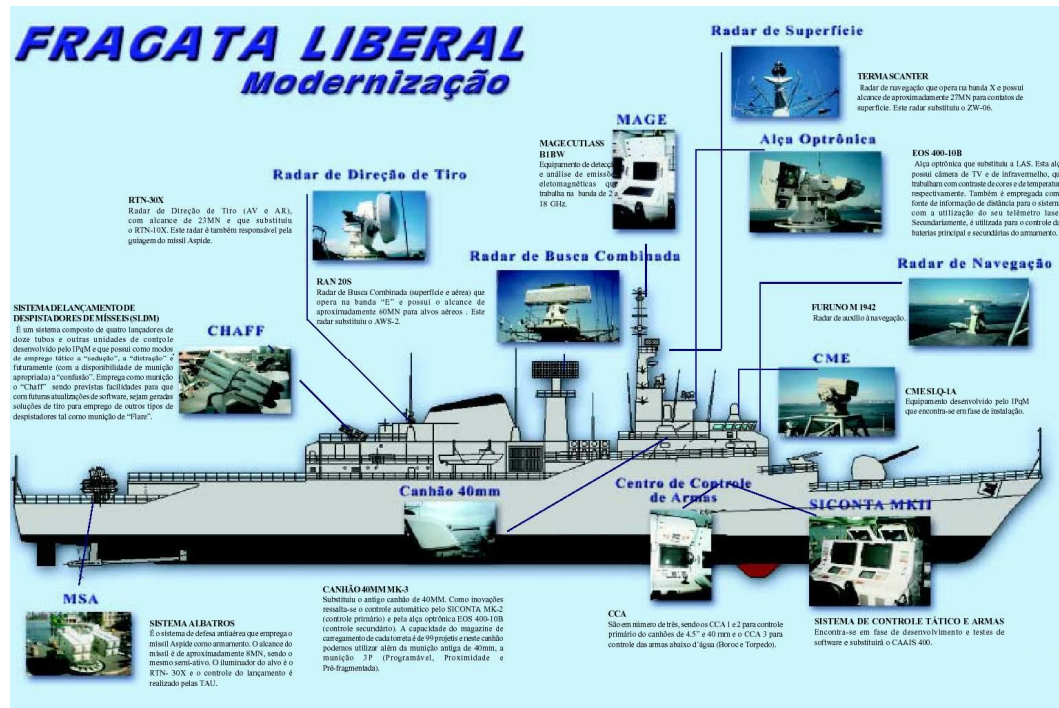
FRAGATA LIBERAL
Modernização

Radar de Superfície

TERMASCANTER
Radar de navegação que opera na banda X e possui alcance de aproximadamente 27MN para contatos de superfície. Este radar substituiu o ZW-06.

MAGE

MAGE CUTLASS B1BW
Equipamento de detecç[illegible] e análise de emissõ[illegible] eletromagnéticas qu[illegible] trabalha na banda de 2 a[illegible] 18 GHz.

Alça Optrônica

EOS 400-10B
Alça optrônica que substituiu a LAS. Esta alç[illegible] possui câmera de TV e de infravermelho, qu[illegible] trabalham com contraste de cores e de temperatu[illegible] respectivamente. Também é empregada com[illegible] fonte de informação de distância para o sistem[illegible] com a utilização do seu telêmetro lase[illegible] Secundariamente, é utilizada para o controle d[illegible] baterias principal e secundárias do armamento.

Radar de Direção de Tiro

RTN-30X
Radar de Direção de Tiro (AV e AR), com alcance de 23MN e que substituiu o RTN-10X. Este radar é também responsável pela guiagem do míssil Aspide.

Radar de Busca Combinada

RAN 20S
Radar de Busca Combinada (superfície e aérea) que opera na banda "E" e possui o alcance de aproximadamente 60MN para alvos aéreos . Este radar substituiu o AWS-2.

Radar de Navegação

FURUNO M 1942
Radar de auxílio à navegação.

SISTEMA DE LANÇAMENTO DE DESPISTADORES DE MÍSSEIS (SLDM)
É um sistema composto de quatro lançadores de doze tubos e outras unidades de controle desenvolvido pelo IPqM e que possui como modos de emprego tático a "sedução", a "distração" e futuramente (com a disponibilidade de munição apropriada) a "confusão". Emprega como munição o "Chaff" sendo previstas facilidades para que com futuras atualizações de software, sejam geradas soluções de tiro para emprego de outros tipos de despistadores tal como munição de "Flare".

CHAFF

CME

CME SLQ-1A
Equipamento desenvolvido pelo IPqM que encontra-se em fase de instalação.

Canhão 40mm

Centro de Controle de Armas

SICONTA MKII

MSA

SISTEMA ALBATROS
É o sistema de defesa antiaérea que emprega o míssil Aspide como armamento. O alcance do míssil é de aproximadamente 8MN, sendo o mesmo semi-ativo. O iluminador do alvo é o RTN- 30X e o controle do lançamento é realizado pelas TAU.

CANHÃO 40MM MK-3
Substituiu o antigo canhão de 40MM. Como inovações ressalta-se o controle automático pelo SICONTA MK-2 (controle primário) e pela alça optrônica EOS 400-10B (controle secundário). A capacidade do magazine de carregamento de cada torreta é de 99 projetis e neste canhão podemos utilizar além da munição antiga de 40mm, a munição 3P (Programável, Proximidade e Pré-fragmentada).

CCA
São em número de três, sendo os CCA 1 e 2 para controle primário do canhões de 4.5" e 40 mm e o CCA 3 para controle das armas abaixo d'água (Boroc e Torpedo).

SISTEMA DE CONTROLE TÁTICO E ARMAS
Encontra-se em fase de desenvolvimento e testes de software e substituirá o CAAIS 400.